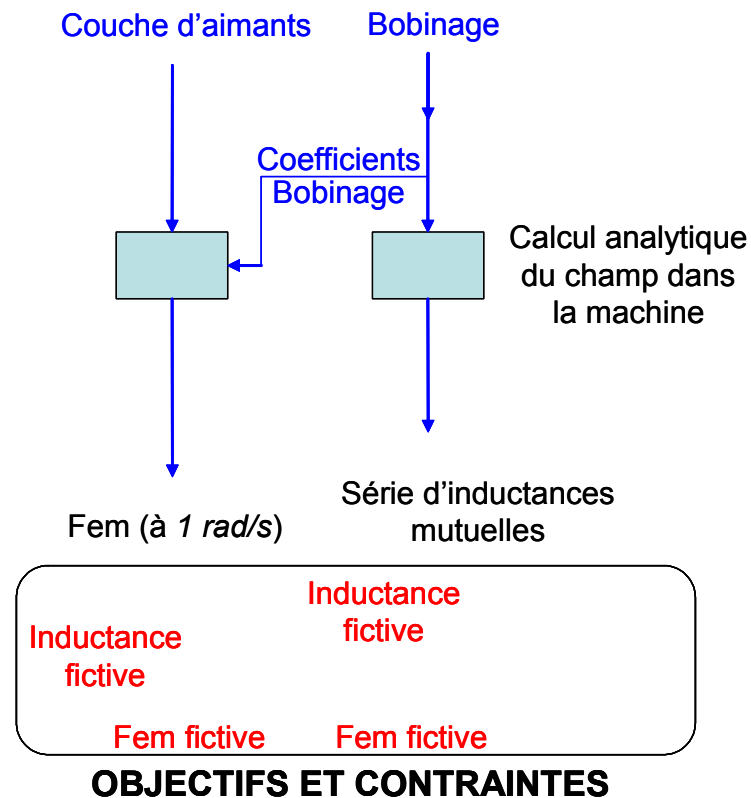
Couche d'aimants

Bobinage

Coefficients Bobinage

Calcul analytique du champ dans la machine

Fem (à *1 rad/s*)

Série d'inductances mutuelles

Inductance fictive

Inductance fictive

Fem fictive

Fem fictive

OBJECTIFS ET CONTRAINTES